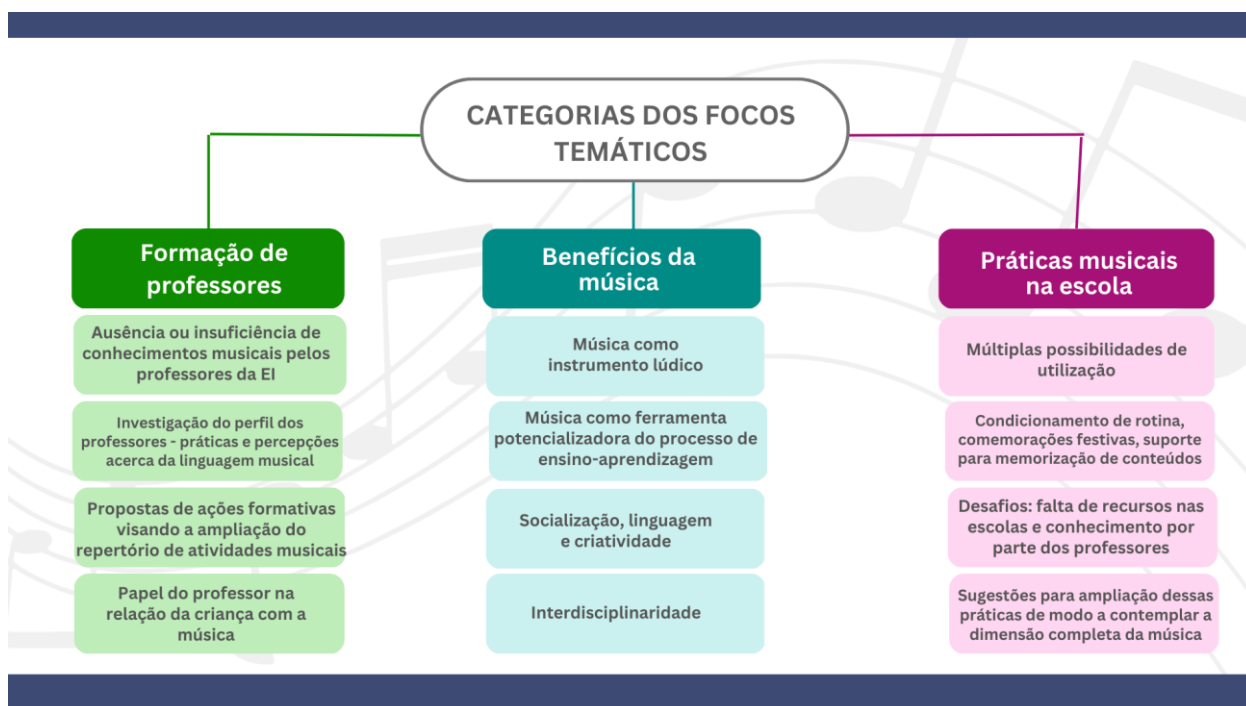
CATEGORIAS DOS FOCOS TEMÁTICOS

Formação de professores

Ausência ou insuficiência de conhecimentos musicais pelos professores da EI

Investigação do perfil dos professores - práticas e percepções acerca da linguagem musical

Propostas de ações formativas visando a ampliação do repertório de atividades musicais

Papel do professor na relação da criança com a música

Benefícios da música

Música como instrumento lúdico

Música como ferramenta potencializadora do processo de ensino-aprendizagem

Socialização, linguagem e criatividade

Interdisciplinaridade

Práticas musicais na escola

Múltiplas possibilidades de utilização

Condicionamento de rotina, comemorações festivas, suporte para memorização de conteúdos

Desafios: falta de recursos nas escolas e conhecimento por parte dos professores

Sugestões para ampliação dessas práticas de modo a contemplar a dimensão completa da música